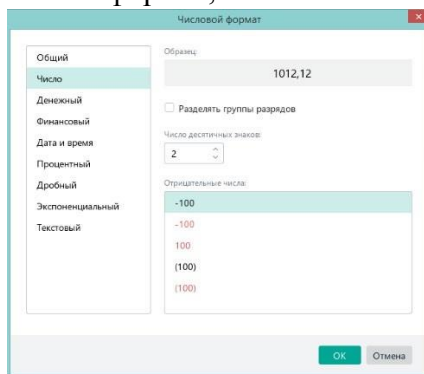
Числовой формат

Общий
Число
Денежный
Финансовый
Дата и время
Процентный
Дробный
Экспоненциальный
Текстовый

Образец:
1012,12

Разделять группы разрядов

Число десятичных знаков:
2

Отрицательные числа:
-100
-100
100
(100)
(100)

OK
Отмена